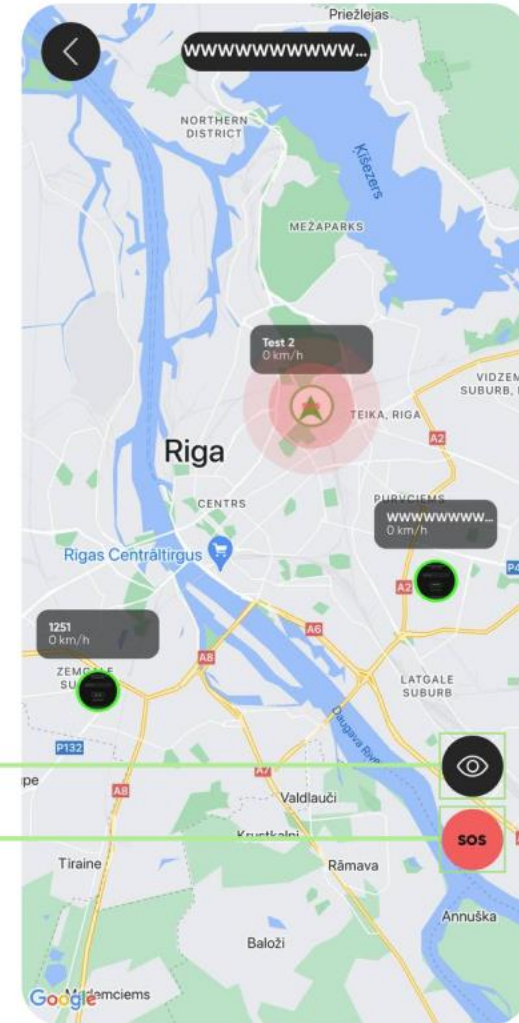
Priežlejas

WWWWWWWWWW...

NORTHERN DISTRICT

Ķīšezers

MEŽAPARKS

Test 2
0 km/h

VIDZEM SUBURB, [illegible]

TEIKA, RIGA

A2

Riga

CENTRS

PURVCIEMS

WWWWWWWW...
0 km/h

Rigas Centrāltirgus

A2

P4

1251
0 km/h

A6

A8

ZEMGALE SU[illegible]

LATGALE SUBURB

Daugava Rive

P132

A7

pe

A8

Valdlauči

SOS

Krustkalni

Tiraine

Rāmava

Annuška

Baloži

Google

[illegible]emciems